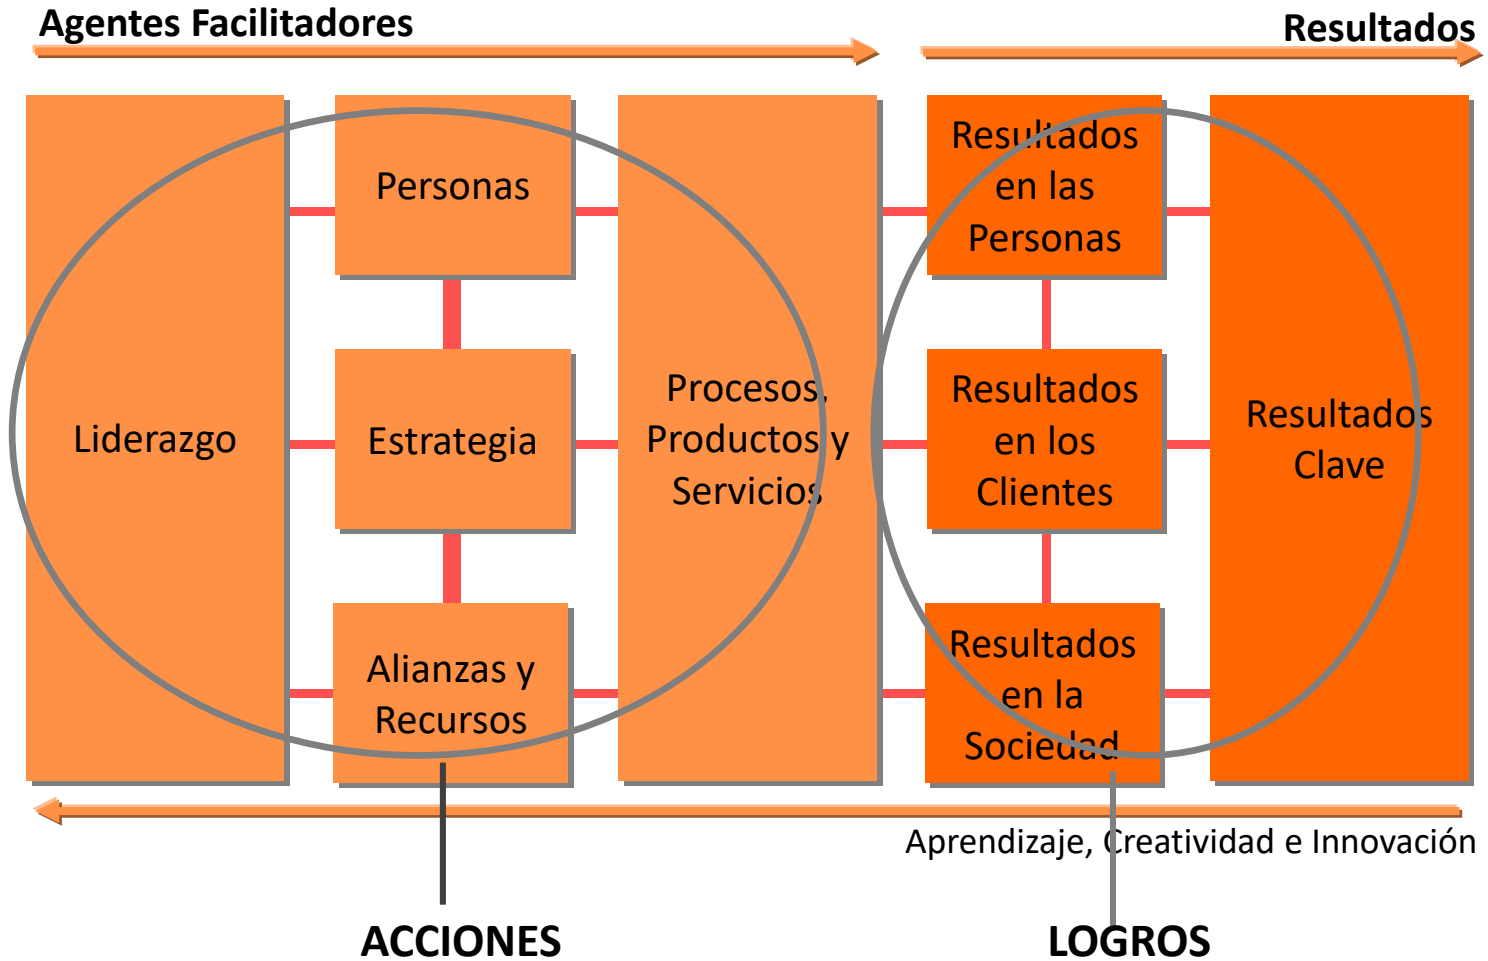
Agentes Facilitadores

Resultados

Personas

Liderazgo

Estrategia

Alianzas y Recursos

Procesos, Productos y Servicios

Resultados en las Personas

Resultados en los Clientes

Resultados en la Sociedad

Resultados Clave

Aprendizaje, Creatividad e Innovación

ACCIONES

LOGROS